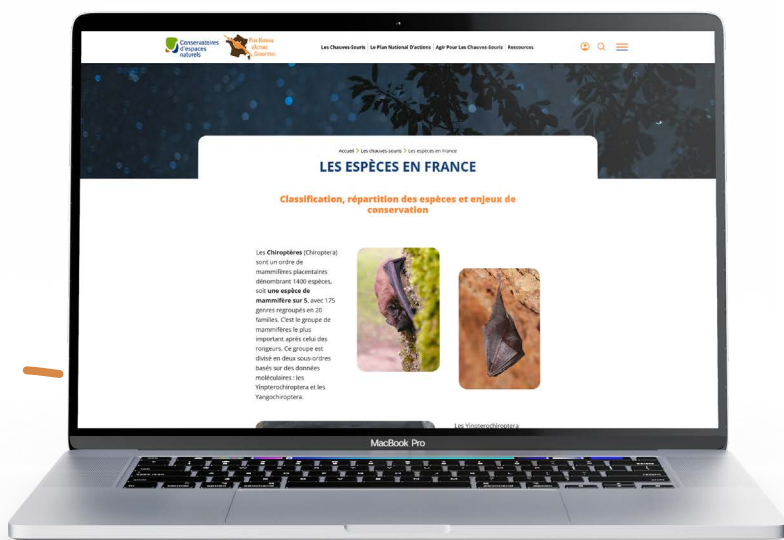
Conservatoires d'espaces naturels

Plan Nationale d'Actions Chiroptères

Les Chauves-Souris | Le Plan National D'actions | Agir Pour Les Chauves-Souris | Ressources

Accueil > Les chauves-souris > Les espèces en France

LES ESPÈCES EN FRANCE

Classification, répartition des espèces et enjeux de conservation

Les **Chiroptères** (Chiroptera) sont un ordre de mammifères placentaires dénombrant 1400 espèces, soit **une espèce de mammifère sur 5**, avec 175 genres regroupés en 20 familles. C'est le groupe de mammifères le plus important après celui des rongeurs. Ce groupe est divisé en deux sous-ordres basés sur des données moléculaires : les Yinpterochiroptera et les Yangochiroptera.

Les Yinpterochiroptera

MacBook Pro